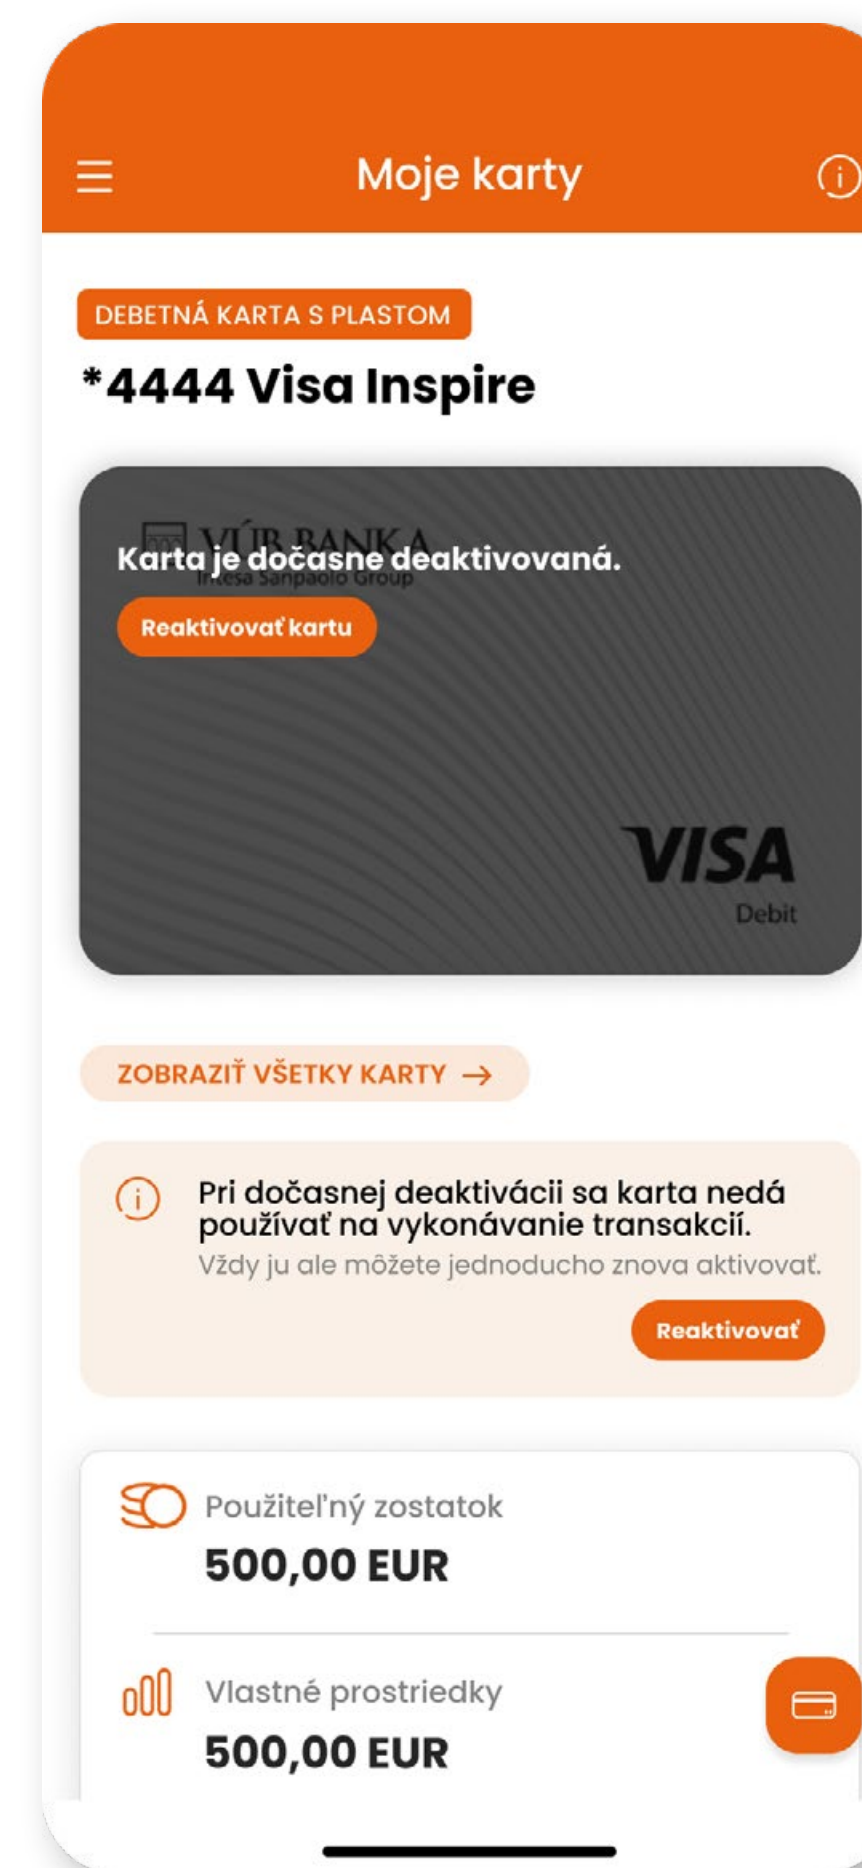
Moje karty

DEBETNÁ KARTA S PLASTOM

*4444 Visa Inspire

VÚB BANKA
Intesa Sanpaolo Group

Karta je dočasne deaktivovaná.

Reaktivovať kartu

VISA
Debit

ZOBRAZIŤ VŠETKY KARTY →

Pri dočasnej deaktivácii sa karta nedá používať na vykonávanie transakcií.
Vždy ju ale môžete jednoducho znova aktivovať.

Reaktivovať

Použiteľný zostatok
500,00 EUR

Vlastné prostriedky
500,00 EUR